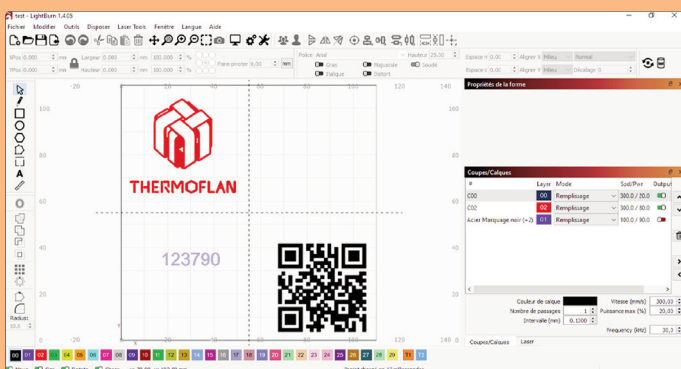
test - LightBurn 1.4.05

Fichier Modifier Outils Disposer Laser Tools Fenêtre Langue Aide

XPos 0,000 mm Largeur 0,000 mm 100,000 %
YPos 0,000 mm Hauteur 0,000 mm 100,000 %
Faire pivoter 0,00 mm

Police Arial Hauteur 25,00
Gras Majuscule Soudé
Italique Déport

Espace X 0,00 Aligner X Milieu Normal
Espace Y 0,00 Aligner Y Milieu Décalage 0

Propriétés de la forme

THERMOFLAN

123790

Coupes/Calques

| # | Layer | Mode | Spd/Pwr | Output |
|---|---|---|---|---|
| C00 | 00 | Remplissage | 300,0 / 20,0 | |
| C02 | 02 | Remplissage | 300,0 / 80,0 | |
| Acier Marquage noir (+2) | 01 | Remplissage | 100,0 / 80,0 | |

Couleur de calque
Vitesse (mm/s) 300,00
Nombre de passages 1
Puissance max (%) 20,00
Intervalle (mm) 0,1000
Fréquence (kHz) 30,0

Coupes/Calques Laser

Radius
10,0

-20 0 20 40 60 80 100 120 140
100 80 60 40 20 0

00 01 02 03 04 05 06 07 08 09 10 11 12 13 14 15 16 17 18 19 20 21 22 23 24 25 26 27 28 29 T1 T2